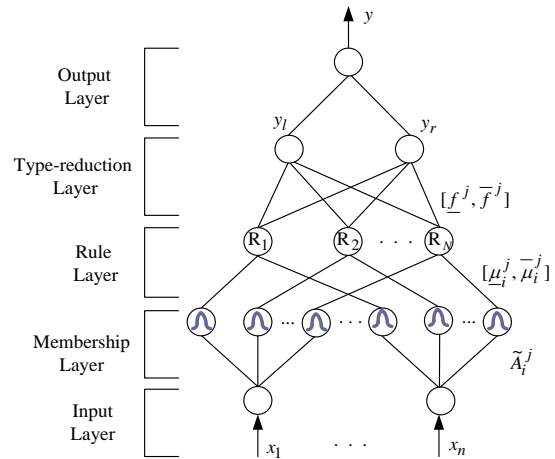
$y$

Output Layer

$y_l$

$y_r$

Type-reduction Layer

$[\underline{f}^j, \overline{f}^j]$

Rule Layer

$R_1$

$R_2$

. . .

$R_N$

$[\underline{\mu}_i^j, \overline{\mu}_i^j]$

Membership Layer

... . . . ...

$\tilde{A}_i^j$

Input Layer

$x_1$

. . .

$x_n$